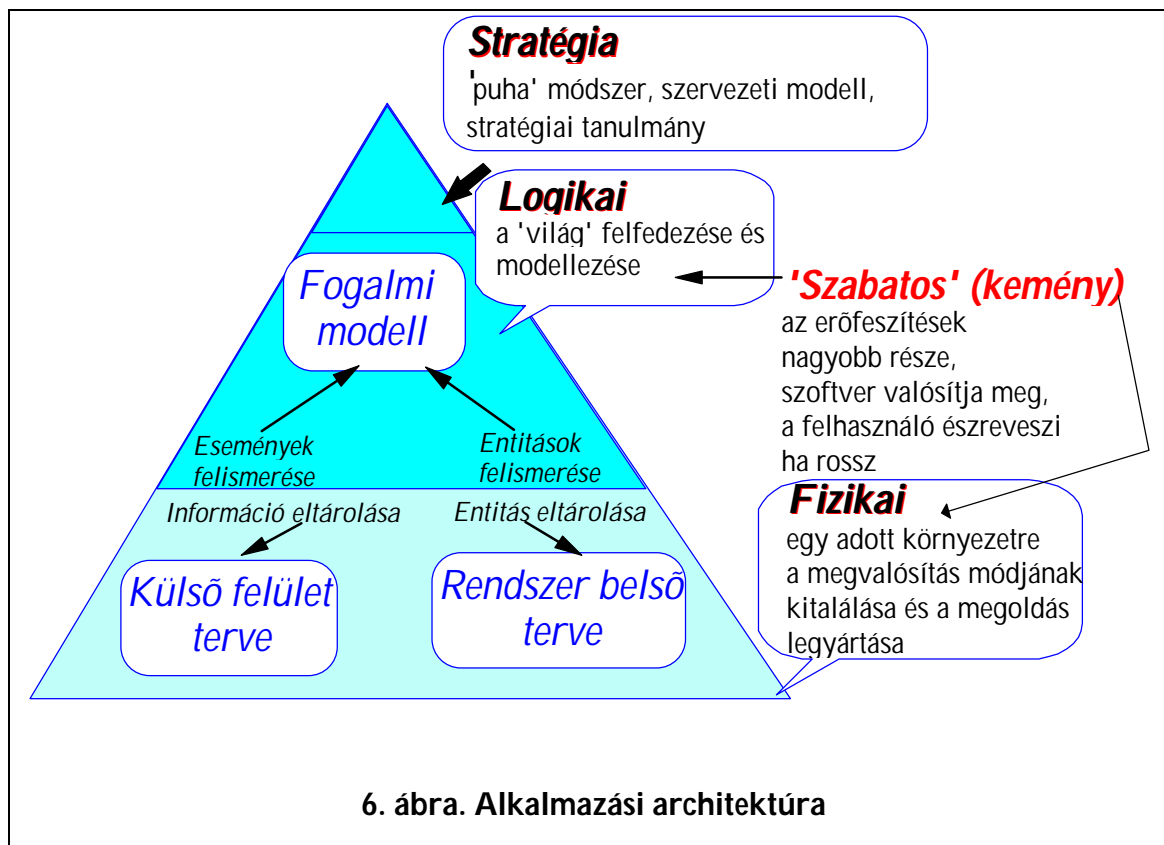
Stratégia
'puha' módszer, szervezeti modell, stratégiai tanulmány

Logikai
a 'világ' felfedezése és modellezése

'Szabatos' (kemény)
az erõfeszítések nagyobb része, szoftver valósítja meg, a felhasználó észreveszi ha rossz

Fogalmi modell

Események felismerése

Entitások felismerése

Információ eltárolása

Entitás eltárolása

Külsõ felület terve

Rendszer belsõ terve

Fizikai
egy adott környezetre a megvalósítás módjának kitalálása és a megoldás legyártása

6. ábra. Alkalmazási architektúra